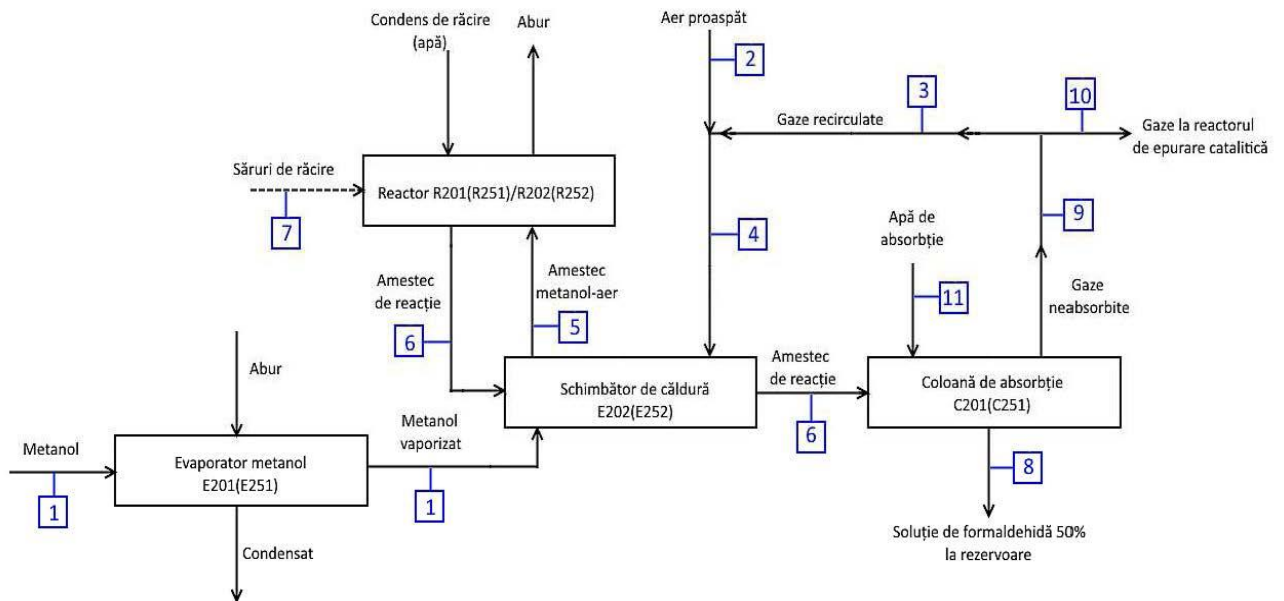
Condens de răcire (apă)

Abur

Aer proaspăt

2

3

10

Gaze recirculate

Gaze la reactorul de epurare catalitică

Săruri de răcire

Reactor R201(R251)/R202(R252)

7

4

9

Apă de absorbție

Amestec de reacție

Amestec metanol-aer

Gaze neabsorbite

11

6

5

Abur

Amestec de reacție

Schimbător de căldură E202(E252)

Coloană de absorbție C201(C251)

Metanol vaporizat

6

Metanol

Evaporator metanol E201(E251)

8

1

1

Condensat

Soluție de formaldehidă 50% la rezervoare